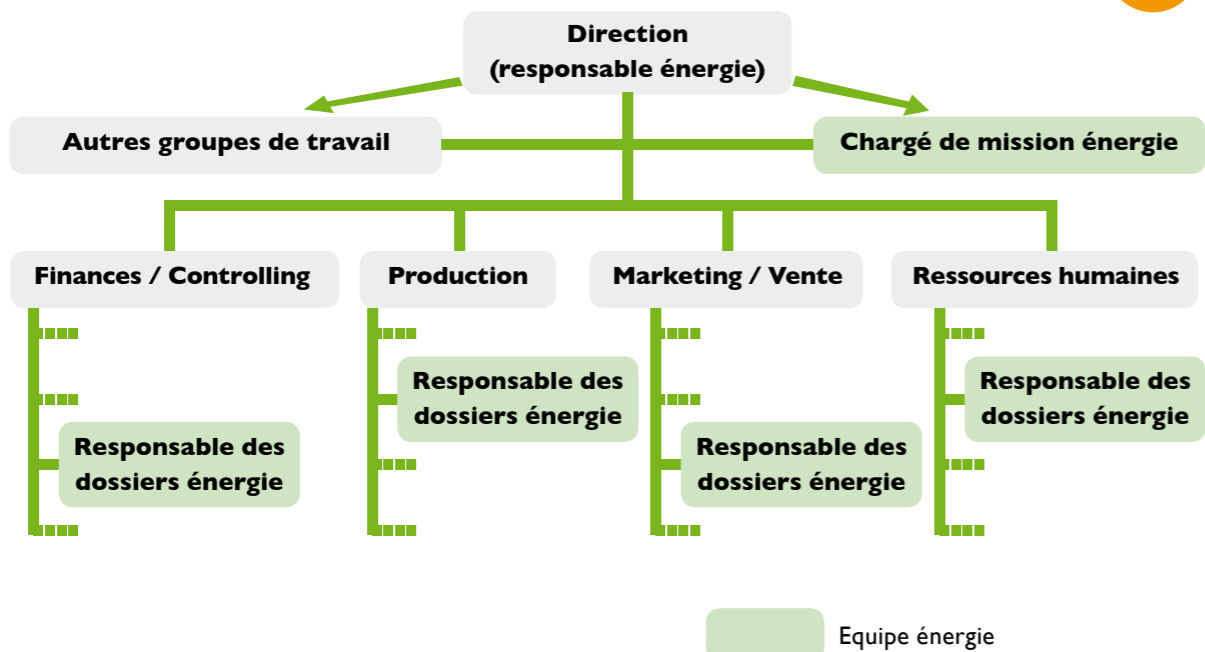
Direction
(responsable énergie)

Autres groupes de travail

Chargé de mission énergie

Finances / Controlling

Production

Marketing / Vente

Ressources humaines

Responsable des dossiers énergie

Responsable des dossiers énergie

Responsable des dossiers énergie

Responsable des dossiers énergie

Equipe énergie